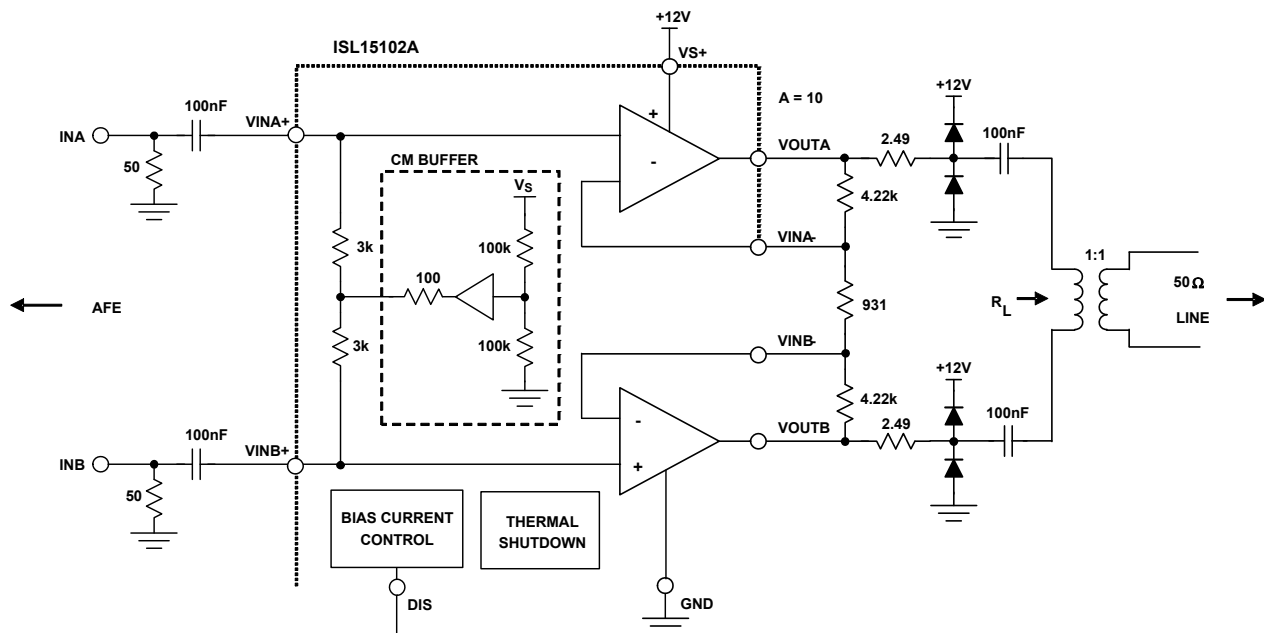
+12V
ISL15102A
VS+
A = 10
+12V
100nF
INA
VINA+
+
100nF
VOUTA
2.49
50
CM BUFFER
-
$V_S$
4.22k
3k
100k
VINA-
100
931
AFE
$R_L$
1:1
$50\Omega$
LINE
3k
100k
VINB-
+12V
4.22k
-
100nF
100nF
VOUTB
2.49
INB
VINB+
+
50
BIAS CURRENT CONTROL
THERMAL SHUTDOWN
DIS
GND